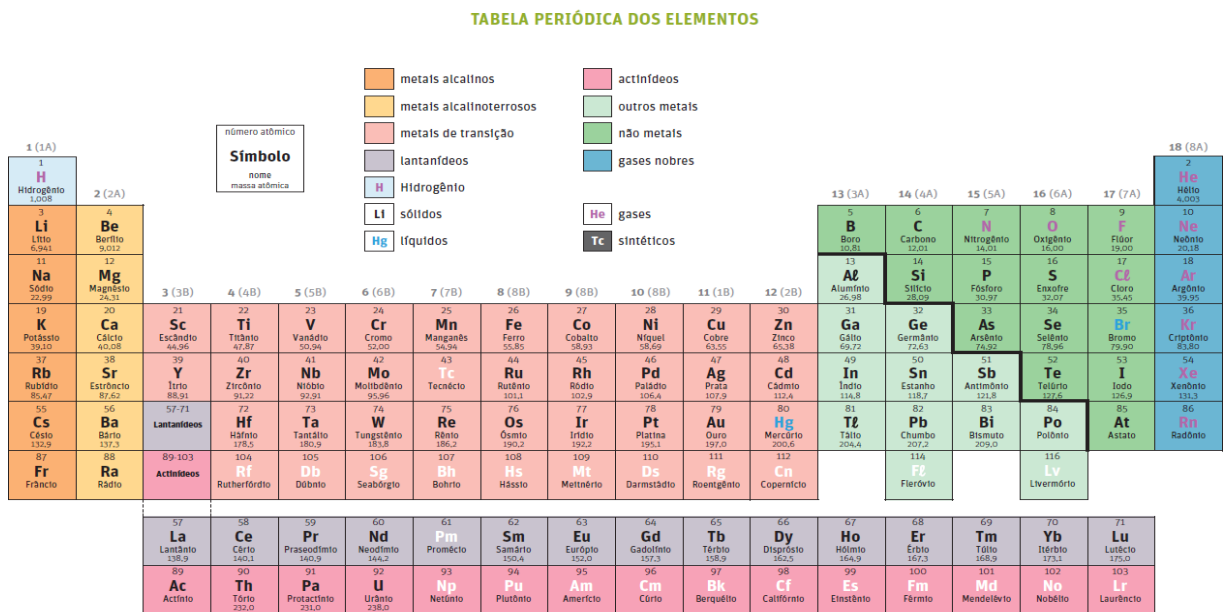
TABELA PERIÓDICA DOS ELEMENTOS

metais alcalinos
metais alcalinoterrosos
metais de transição
lantanídeos
H Hidrogênio
Li sólidos
Hg líquidos
actinídeos
outros metais
não metais
gases nobres
He gases
Tc sintéticos

número atômico
Símbolo
nome
massa atômica

1 (1A)
1 H Hidrogênio 1,008
2 (2A)
3 Li Lítio 6,941
4 Be Berílio 9,012
11 Na Sódio 22,99
12 Mg Magnésio 24,31
3 (3B) 4 (4B) 5 (5B) 6 (6B) 7 (7B) 8 (8B) 9 (8B) 10 (8B) 11 (1B) 12 (2B)
19 K Potássio 39,10
20 Ca Cálcio 40,08
21 Sc Escândio 44,96
22 Ti Titânio 47,87
23 V Vanádio 50,94
24 Cr Cromo 52,00
25 Mn Manganês 54,94
26 Fe Ferro 55,85
27 Co Cobalto 58,93
28 Ni Níquel 58,69
29 Cu Cobre 63,55
30 Zn Zinco 65,38
37 Rb Rubídio 85,47
38 Sr Estrôncio 87,62
39 Y Ítrio 88,91
40 Zr Zircônio 91,22
41 Nb Nióbio 92,91
42 Mo Molibdênio 95,96
43 Tc Tecnécio
44 Ru Rutênio 101,1
45 Rh Ródio 102,9
46 Pd Paládio 106,4
47 Ag Prata 107,9
48 Cd Cádmio 112,4
55 Cs Césio 132,9
56 Ba Bário 137,3
57-71 Lantanídeos
72 Hf Háfnio 178,5
73 Ta Tantálio 180,9
74 W Tungstênio 183,8
75 Re Rênio 186,2
76 Os Ósmio 190,2
77 Ir Irídio 192,2
78 Pt Platina 195,1
79 Au Ouro 197,0
80 Hg Mercúrio 200,6
87 Fr Frâncio
88 Ra Rádio
89-103 Actinídeos
104 Rf Rutherfórdio
105 Db Dúbnio
106 Sg Seabórgio
107 Bh Bóhrio
108 Hs Hássio
109 Mt Meitnério
110 Ds Darmstádtio
111 Rg Roentgênio
112 Cn Copernício
13 (3A) 14 (4A) 15 (5A) 16 (6A) 17 (7A) 18 (8A)
2 He Hélio 4,003
5 B Boro 10,81
6 C Carbono 12,01
7 N Nitrogênio 14,01
8 O Oxigênio 16,00
9 F Flúor 19,00
10 Ne Neônio 20,18
13 Al Alumínio 26,98
14 Si Silício 28,09
15 P Fósforo 30,97
16 S Enxofre 32,07
17 Cl Cloro 35,45
18 Ar Argônio 39,95
31 Ga Gálio 69,72
32 Ge Germânio 72,63
33 As Arsênio 74,92
34 Se Selênio 78,96
35 Br Bromo 79,90
36 Kr Criptônio 83,80
49 In Índio 114,8
50 Sn Estanho 118,7
51 Sb Antimônio 121,8
52 Te Telúrio 127,6
53 I Iodo 126,9
54 Xe Xenônio 131,3
81 Tl Tálio 204,4
82 Pb Chumbo 207,2
83 Bi Bismuto 209,0
84 Po Polônio
85 At Astato
86 Rn Radônio
114 Fl Fleróvio
116 Lv Livermório

57 La Lantânio 138,9
58 Ce Cério 140,1
59 Pr Praseodímio 140,9
60 Nd Neodímio 144,2
61 Pm Promécio
62 Sm Samário 150,4
63 Eu Európio 152,0
64 Gd Gadolínio 157,3
65 Tb Térbio 158,9
66 Dy Disprósio 162,5
67 Ho Hólmio 164,9
68 Er Érbio 167,3
69 Tm Túlio 168,9
70 Yb Itérbio 173,1
71 Lu Lutécio 175,0
89 Ac Actínio
90 Th Tório 232,0
91 Pa Protactínio 231,0
92 U Urânio 238,0
93 Np Netúnio
94 Pu Plutônio
95 Am Amerício
96 Cm Cúrio
97 Bk Berquélio
98 Cf Califórnio
99 Es Einstênio
100 Fm Férmio
101 Md Mendelévio
102 No Nobélio
103 Lr Laurêncio